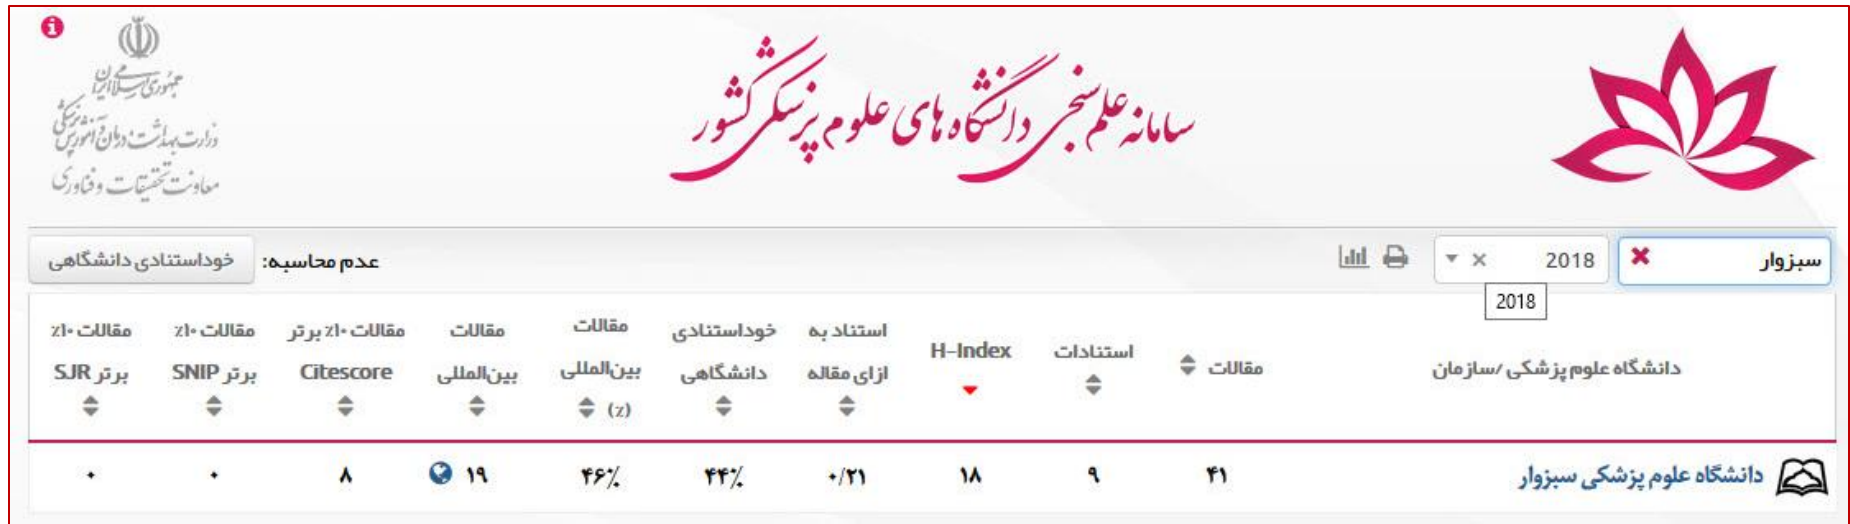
جمهوری اسلامی ایران
وزارت بهداشت، درمان و آموزش پزشکی
معاونت تحقیقات و فناوری

سامانه علم‌سنجی دانشگاه‌های علوم پزشکی کشور

سبزوار
2018
2018
عدم محاسبه: خوداستنادی دانشگاهی

| دانشگاه علوم پزشکی/سازمان | مقالات | استنادات | H-Index | استناد به ازای مقاله | خوداستنادی دانشگاهی | مقالات بین‌المللی (z) | مقالات بین‌المللی | مقالات ۱۰٪ برتر Citescore | مقالات ۱۰٪ برتر SNIP | مقالات ۱۰٪ برتر SJR |
|---|---|---|---|---|---|---|---|---|---|---|
| دانشگاه علوم پزشکی سبزوار | ۴۱ | ۹ | ۱۸ | ۰/۲۱ | ۴۴٪ | ۴۶٪ | ۱۹ | ۸ | ۰ | ۰ |